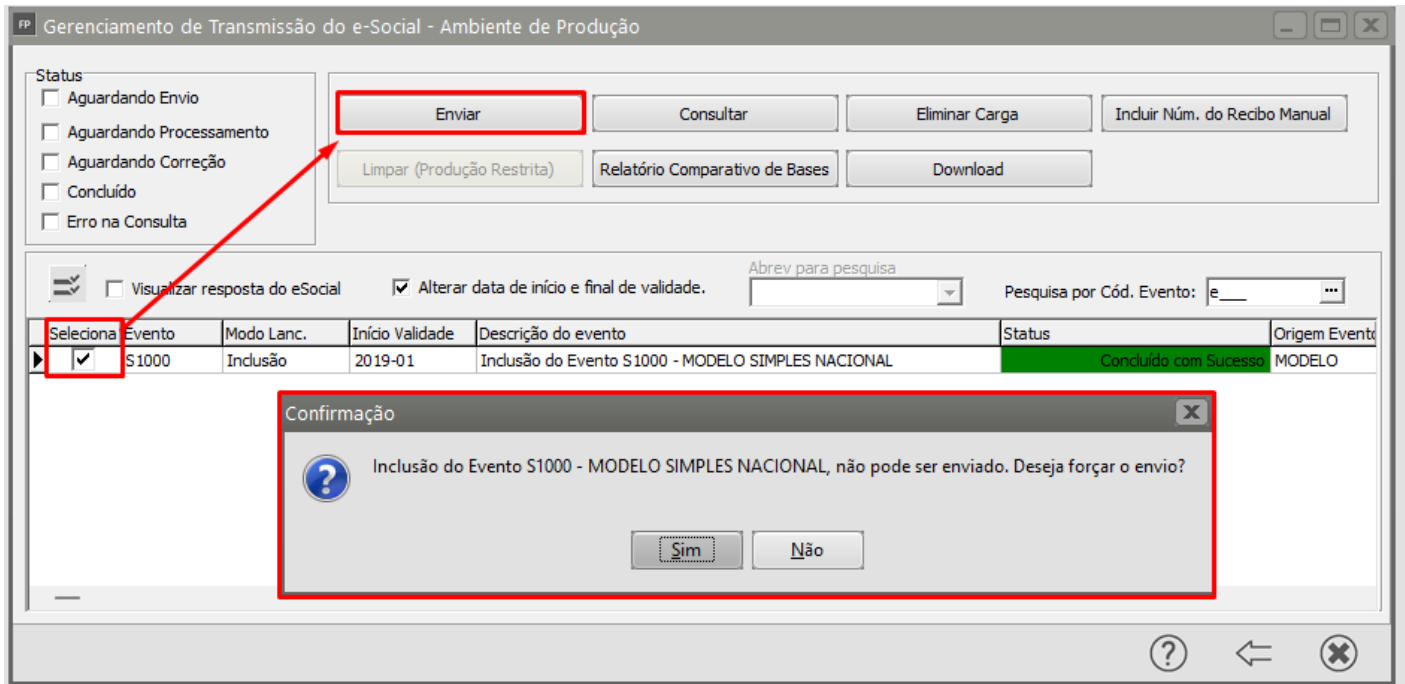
FP Gerenciamento de Transmissão do e-Social - Ambiente de Produção

Status
Aguardando Envio
Aguardando Processamento
Aguardando Correção
Concluído
Erro na Consulta

Enviar
Consultar
Eliminar Carga
Incluir Núm. do Recibo Manual
Limpar (Produção Restrita)
Relatório Comparativo de Bases
Download

Visualizar resposta do eSocial
Alterar data de início e final de validade.
Abrev para pesquisa
Pesquisa por Cód. Evento: e___

| Seleciona | Evento | Modo Lanc. | Início Validade | Descrição do evento | Status | Origem Evento |
|---|---|---|---|---|---|---|
| ✔ | S1000 | Inclusão | 2019-01 | Inclusão do Evento S1000 - MODELO SIMPLES NACIONAL | Concluído com Sucesso | MODELO |

Confirmação
Inclusão do Evento S1000 - MODELO SIMPLES NACIONAL, não pode ser enviado. Deseja forçar o envio?
Sim
Não